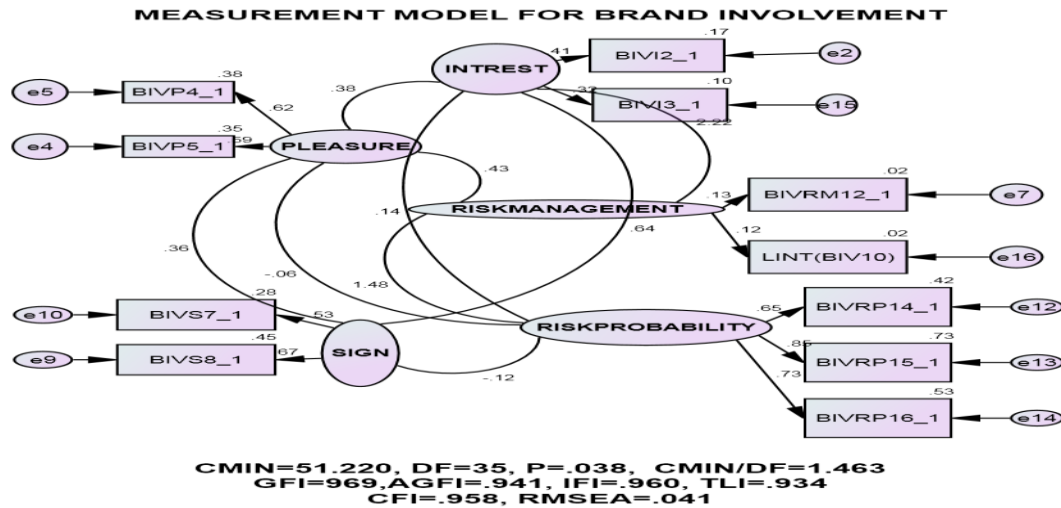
MEASUREMENT MODEL FOR BRAND INVOLVEMENT

.17
.41
BIVI2_1
e2
INTREST
.10
.32
BIVI3_1
e15
2.22
.38
e5
BIVP4_1
.38
.62
.35
e4
BIVP5_1
.59
PLEASURE
.43
.02
.13
BIVRM12_1
e7
.14
RISKMANAGEMENT
.12
.02
.64
LINT(BIV10)
e16
.36
-.06
.42
1.48
.65
BIVRP14_1
e12
.28
e10
BIVS7_1
.53
RISKPROBABILITY
.73
.45
.85
e9
BIVS8_1
.67
SIGN
BIVRP15_1
e13
-.12
.73
.53
BIVRP16_1
e14

CMIN=51.220, DF=35, P=.038, CMIN/DF=1.463
GFI=969,AGFI=.941, IFI=.960, TLI=.934
CFI=.958, RMSEA=.041